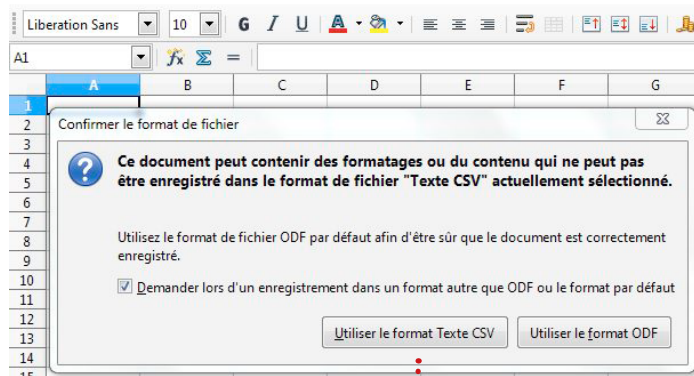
Liberation Sans 10 G I U A

A1 $f_x$ Σ =

A B C D E F G

1
2
3
4
5
6
7
8
9
10
11
12
13
14
15

Confirmer le format de fichier

Ce document peut contenir des formatages ou du contenu qui ne peut pas être enregistré dans le format de fichier "Texte CSV" actuellement sélectionné.

Utilisez le format de fichier ODF par défaut afin d'être sûr que le document est correctement enregistré.

Demander lors d'un enregistrement dans un format autre que ODF ou le format par défaut

Utiliser le format Texte CSV

Utiliser le format ODF